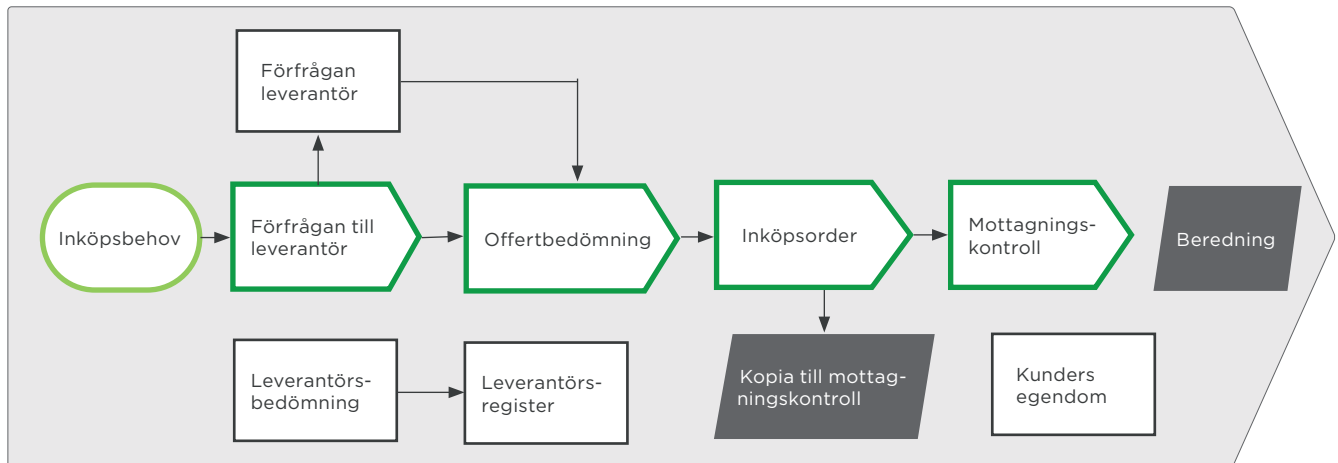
Förfrågan leverantör

Inköpsbehov

Förfrågan till leverantör

Offertbedömning

Inköpsorder

Mottagnings-kontroll

Beredning

Kopia till mottagningskontroll

Kunders egendom

Leverantörs-bedömning

Leverantörs-register